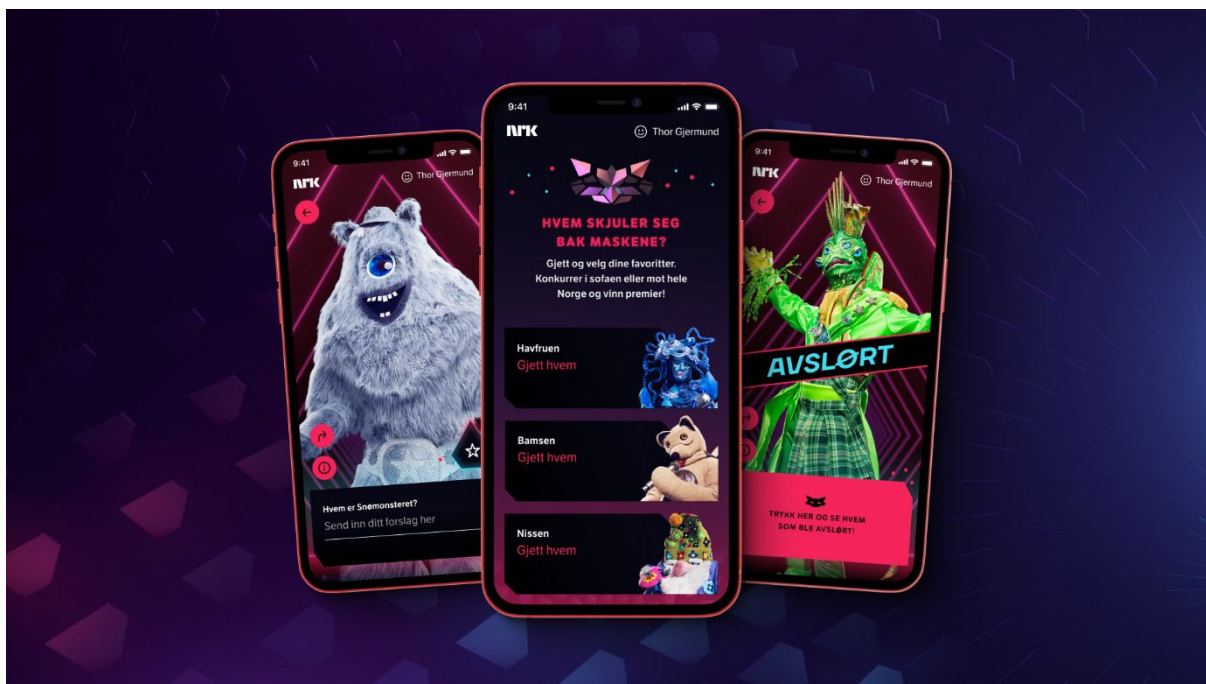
9:41

NRK

Thor Gjermund

Hvem er Snømonsteret?

Send inn ditt forslag her

9:41

NRK

Thor Gjermund

HVEM SKJULER SEG BAK MASKENE?

Gjett og velg dine favoritter. Konkurrer i sofaen eller mot hele Norge og vinn premier!

Havfruen
Gjett hvem

Bamsen
Gjett hvem

Nissen
Gjett hvem

9:41

NRK

Thor Gjermund

AVSLØRT

TRYKK HER OG SE HVEM SOM BLE AVSLØRT!